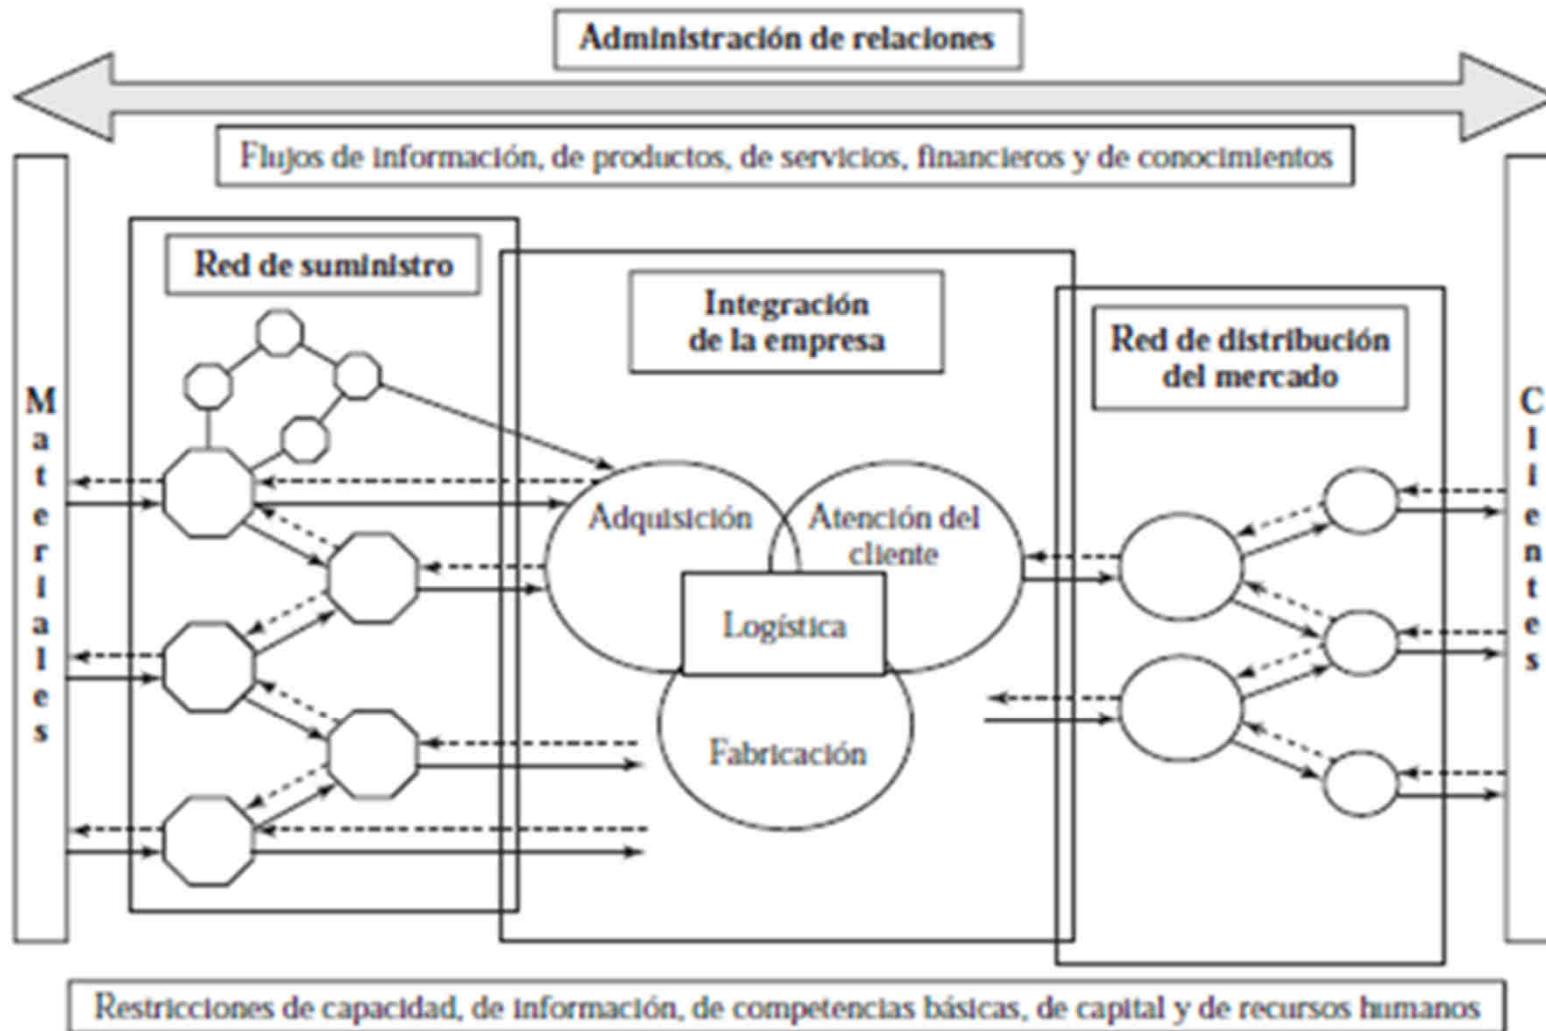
Administración de relaciones

Flujos de información, de productos, de servicios, financieros y de conocimientos

Materiales

Red de suministro

Integración de la empresa

Red de distribución del mercado

Clientes

Adquisición

Atención del cliente

Logística

Fabricación

Restricciones de capacidad, de información, de competencias básicas, de capital y de recursos humanos